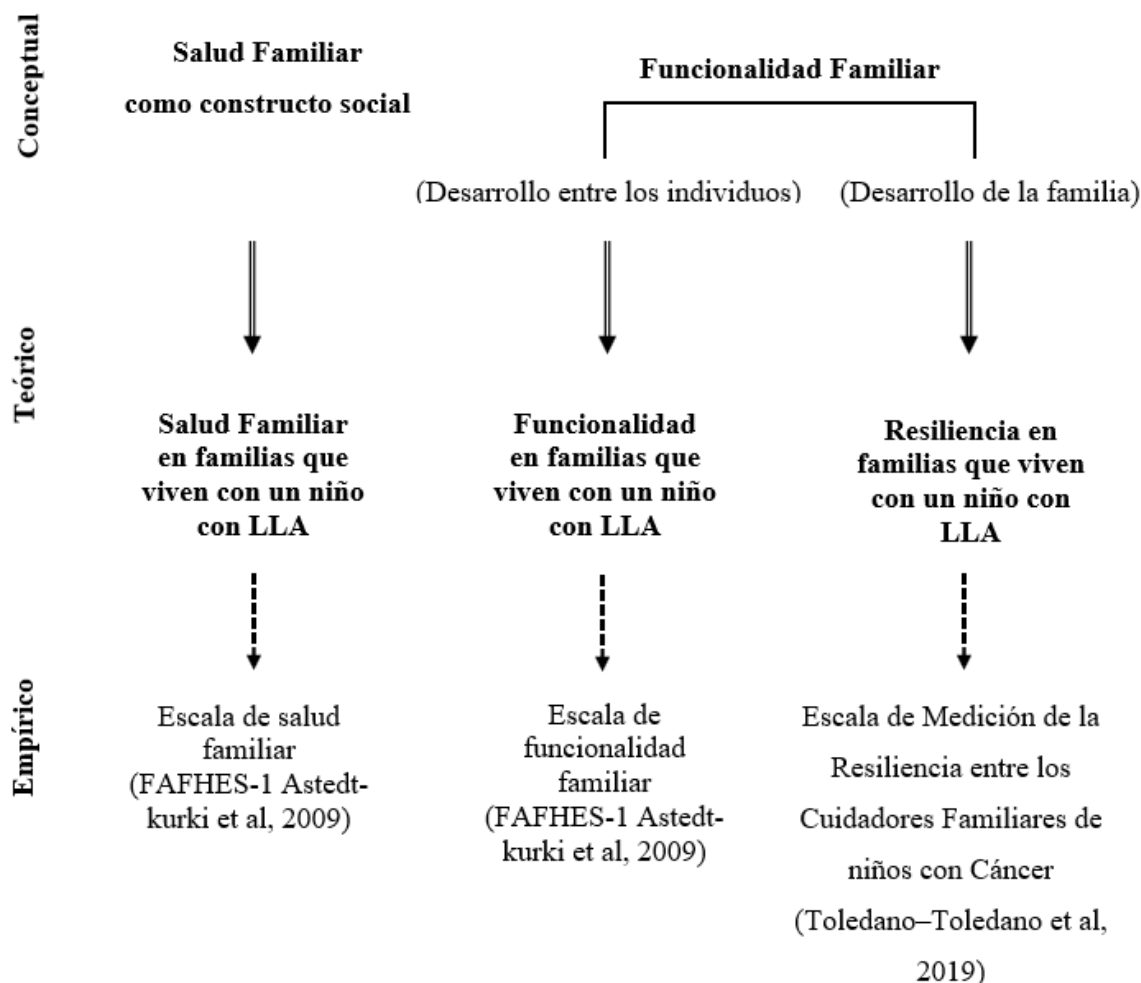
Conceptual

Salud Familiar como constructo social

Funcionalidad Familiar

(Desarrollo entre los individuos)

(Desarrollo de la familia)

Teórico

Salud Familiar en familias que viven con un niño con LLA

Funcionalidad en familias que viven con un niño con LLA

Resiliencia en familias que viven con un niño con LLA

Empírico

Escala de salud familiar (FAFHES-1 Astedt-kurki et al, 2009)

Escala de funcionalidad familiar (FAFHES-1 Astedt-kurki et al, 2009)

Escala de Medición de la Resiliencia entre los Cuidadores Familiares de niños con Cáncer (Toledano–Toledano et al, 2019)